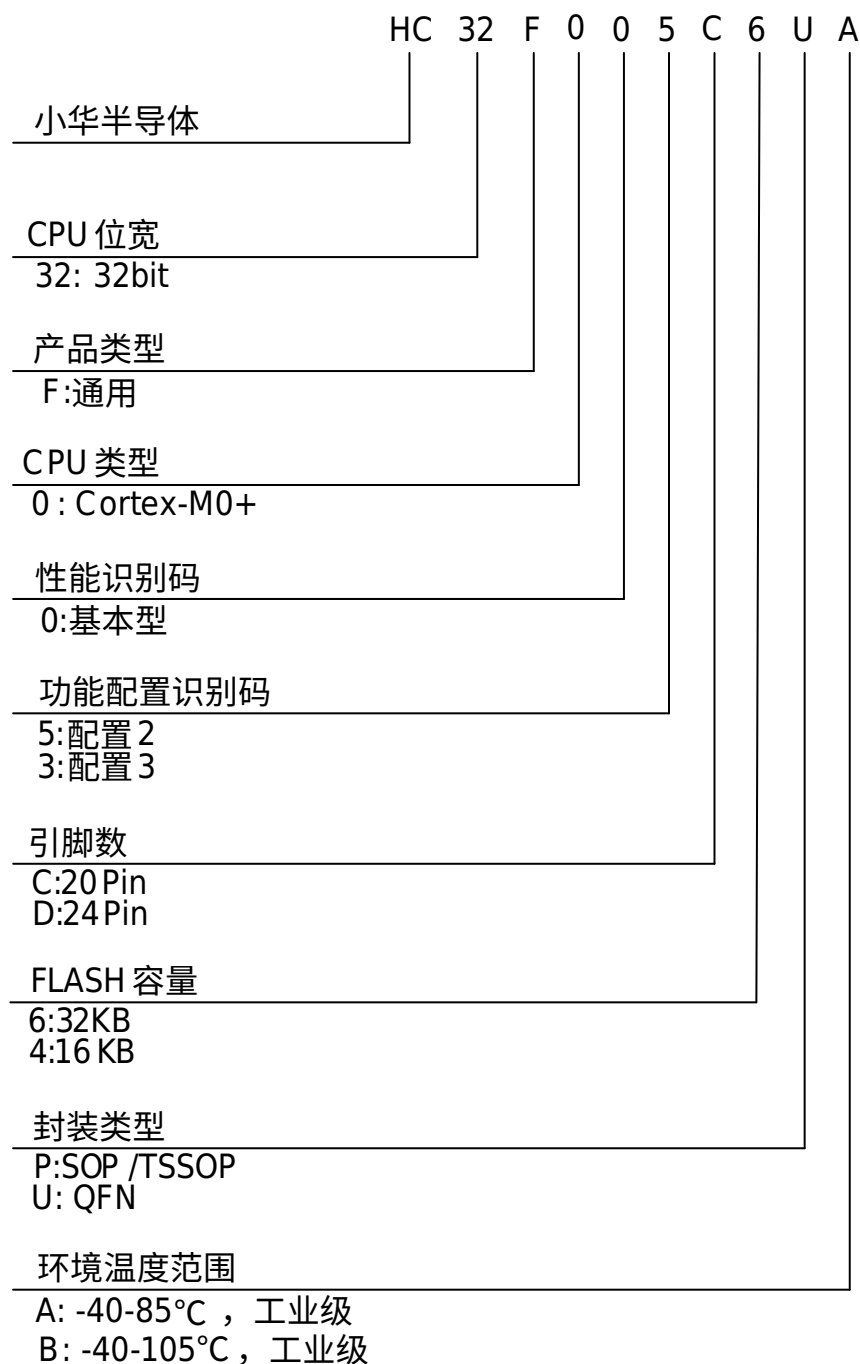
HC 32 F 0 0 5 C 6 U A

小华半导体

CPU 位宽
32: 32bit

产品类型
F:通用

CPU 类型
0 : Cortex-M0+

性能识别码
0:基本型

功能配置识别码
5:配置 2
3:配置 3

引脚数
C:20 Pin
D:24 Pin

FLASH 容量
6:32KB
4:16 KB

封装类型
P:SOP /TSSOP
U: QFN

环境温度范围
A: -40-85°C ， 工业级
B: -40-105°C， 工业级